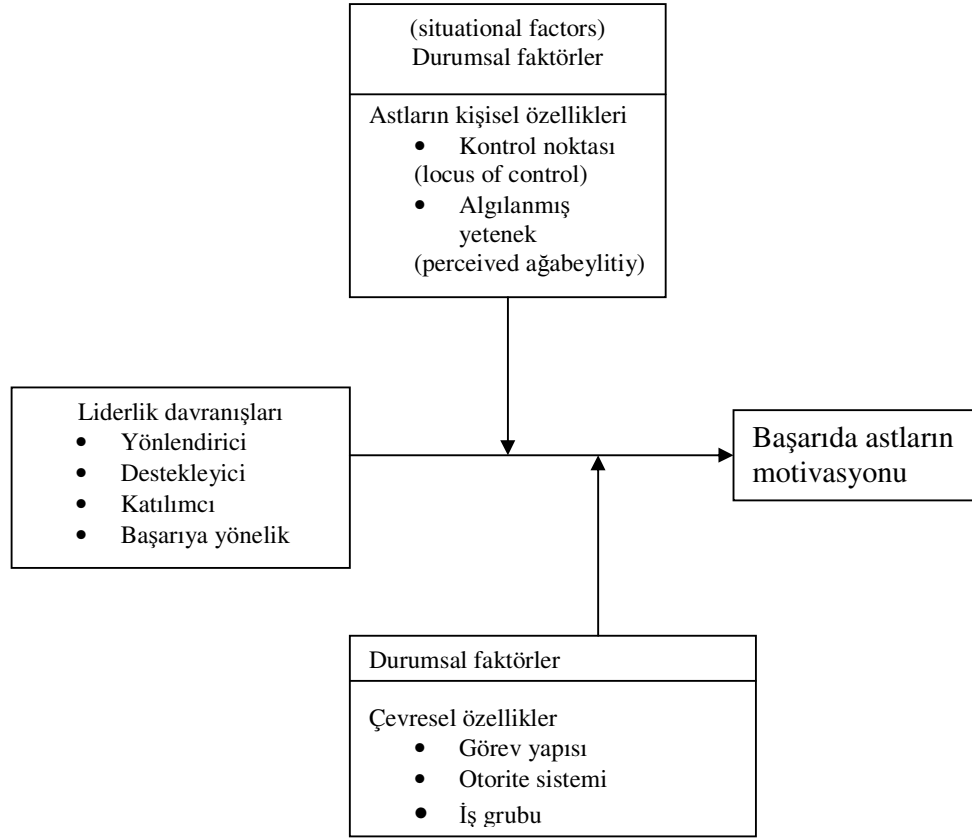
(situational factors)
Durumsal faktörler

Astların kişisel özellikleri
- Kontrol noktası
(locus of control)
- Algılanmış yetenek
(perceived ağabeylitiy)

Liderlik davranışları
- Yönlendirici
- Destekleyici
- Katılımcı
- Başarıya yönelik

Başarıda astların motivasyonu

Durumsal faktörler

Çevresel özellikler
- Görev yapısı
- Otorite sistemi
- İş grubu